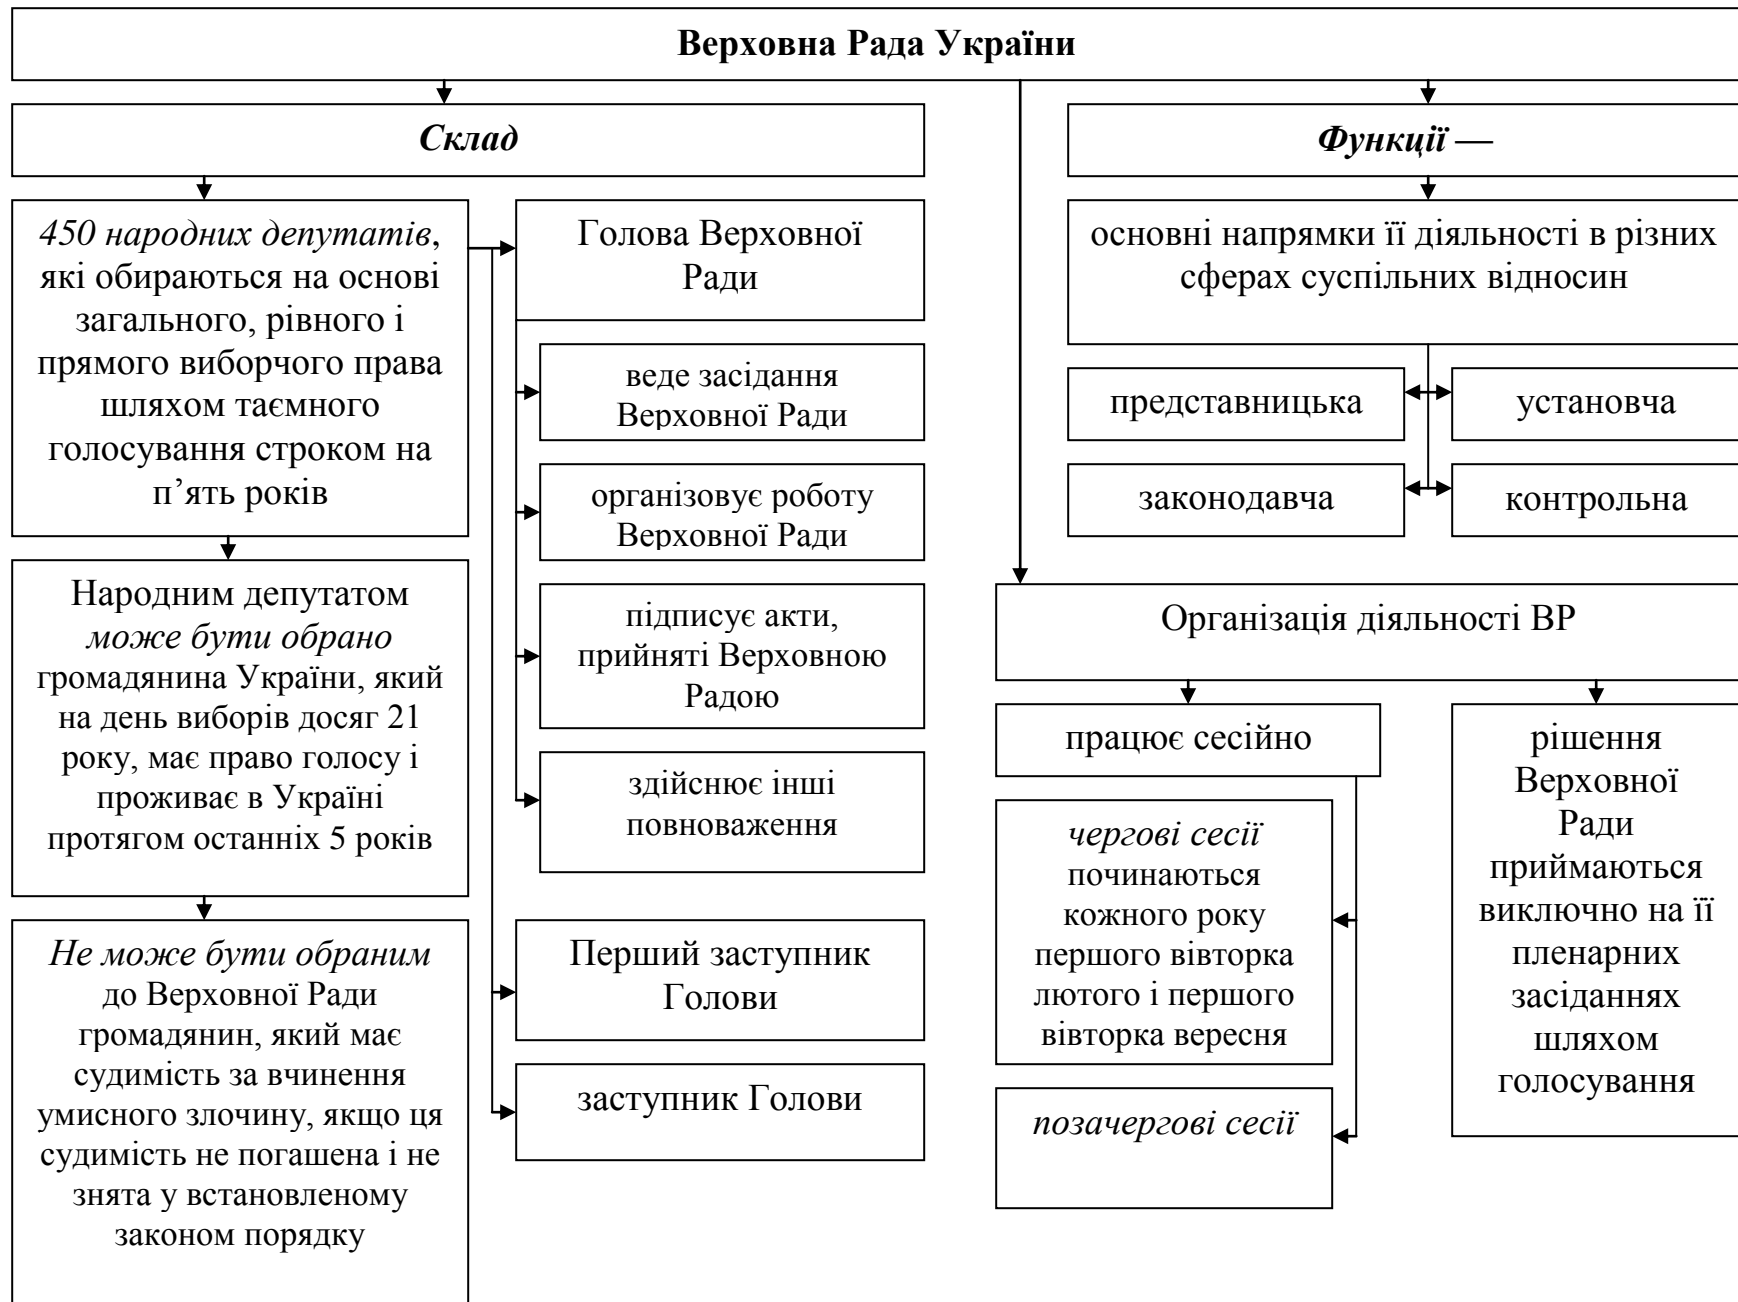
Верховна Рада України

Склад

450 народних депутатів, які обираються на основі загального, рівного і прямого виборчого права шляхом таємного голосування строком на п’ять років

Народним депутатом може бути обрано громадянина України, який на день виборів досяг 21 року, має право голосу і проживає в Україні протягом останніх 5 років

Не може бути обраним до Верховної Ради громадянин, який має судимість за вчинення умисного злочину, якщо ця судимість не погашена і не знята у встановленому законом порядку

Голова Верховної Ради

веде засідання Верховної Ради

організовує роботу Верховної Ради

підписує акти, прийняті Верховною Радою

здійснює інші повноваження

Перший заступник Голови

заступник Голови

Функції —

основні напрямки її діяльності в різних сферах суспільних відносин

представницька

установча

законодавча

контрольна

Організація діяльності ВР

працює сесійно

чергові сесії починаються кожного року першого вівторка лютого і першого вівторка вересня

позачергові сесії

рішення Верховної Ради приймаються виключно на її пленарних засіданнях шляхом голосування